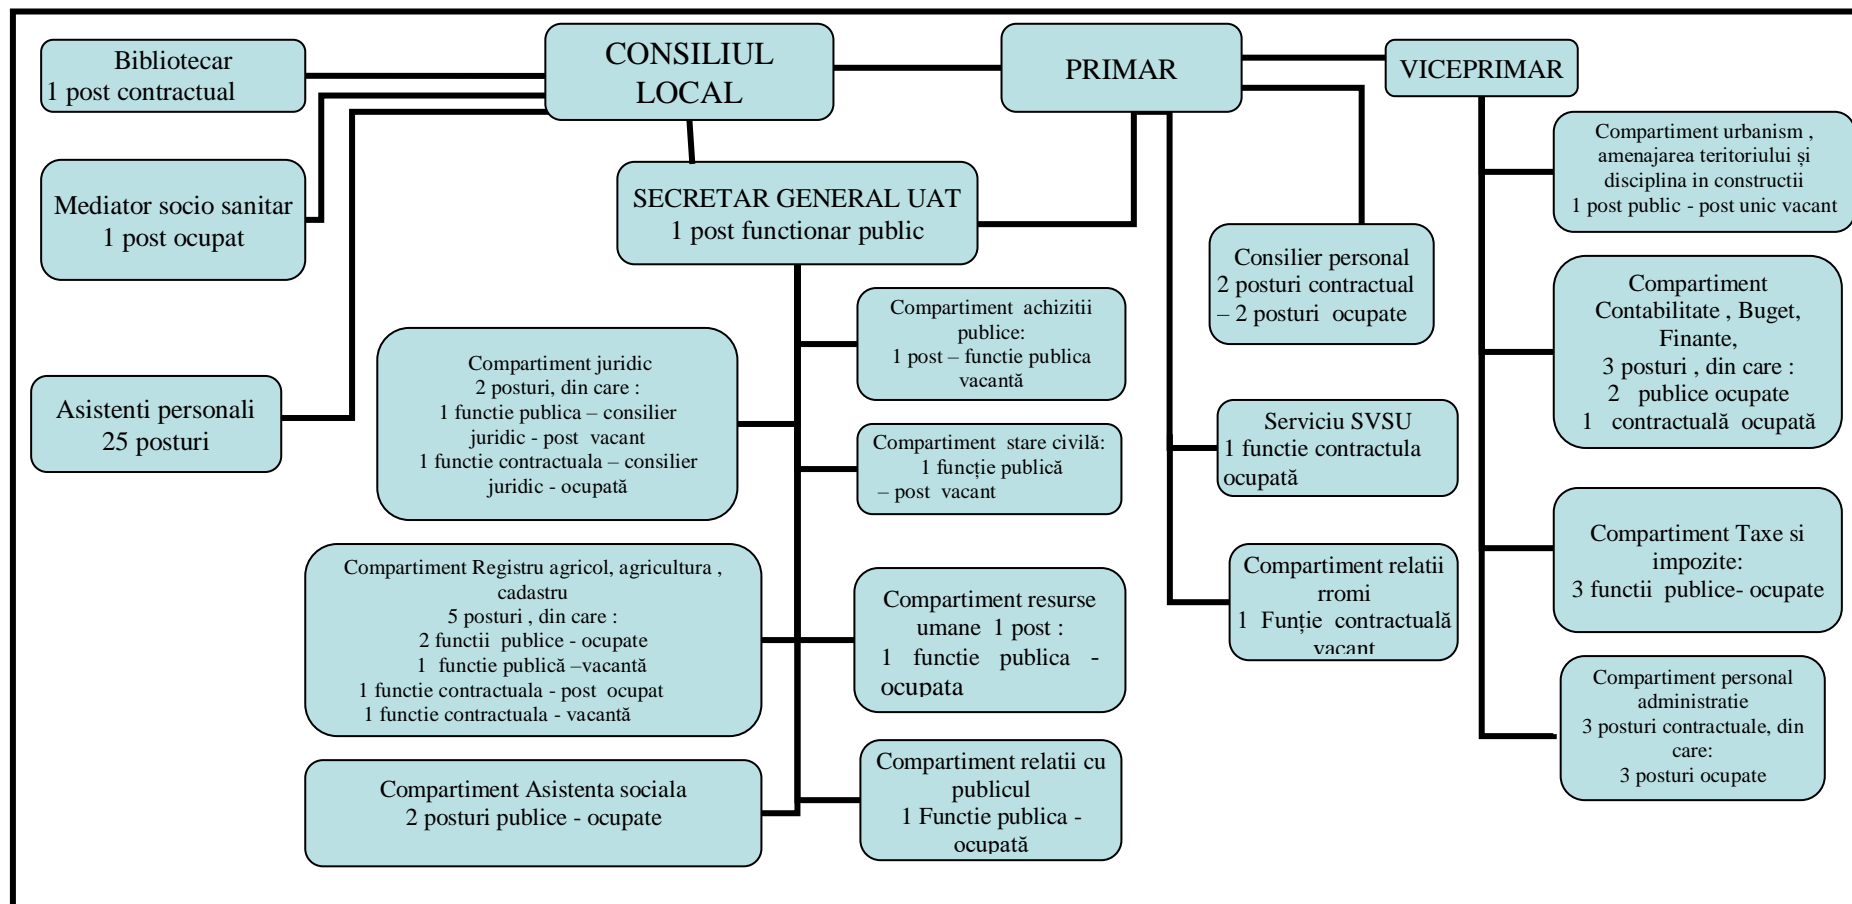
Bibliotecar
1 post contractual

CONSILIUL LOCAL

PRIMAR

VICEPRIMAR

Mediator socio sanitar
1 post ocupat

SECRETAR GENERAL UAT
1 post functionar public

Compartiment urbanism , amenajarea teritoriului și disciplina in constructii
1 post public - post unic vacant

Consilier personal
2 posturi contractual – 2 posturi ocupate

Compartiment achizitii publice:
1 post – functie publica vacantă

Compartiment juridic
2 posturi, din care :
1 functie publica – consilier juridic - post vacant
1 functie contractuala – consilier juridic - ocupată

Compartiment Contabilitate , Buget, Finante,
3 posturi , din care :
2 publice ocupate
1 contractuală ocupată

Asistenti personali
25 posturi

Serviciu SVSU
1 functie contractula ocupată

Compartiment stare civilă:
1 funcție publică
– post vacant

Compartiment Registru agricol, agricultura , cadastru
5 posturi , din care :
2 functii publice - ocupate
1 functie publică –vacantă
1 functie contractuala - post ocupat
1 functie contractuala - vacantă

Compartiment resurse umane 1 post :
1 functie publica - ocupata

Compartiment relatii rromi
1 Funție contractuală vacant

Compartiment Taxe si impozite:
3 functii publice- ocupate

Compartiment personal administratie
3 posturi contractuale, din care:
3 posturi ocupate

Compartiment Asistenta sociala
2 posturi publice - ocupate

Compartiment relatii cu publicul
1 Functie publica - ocupată